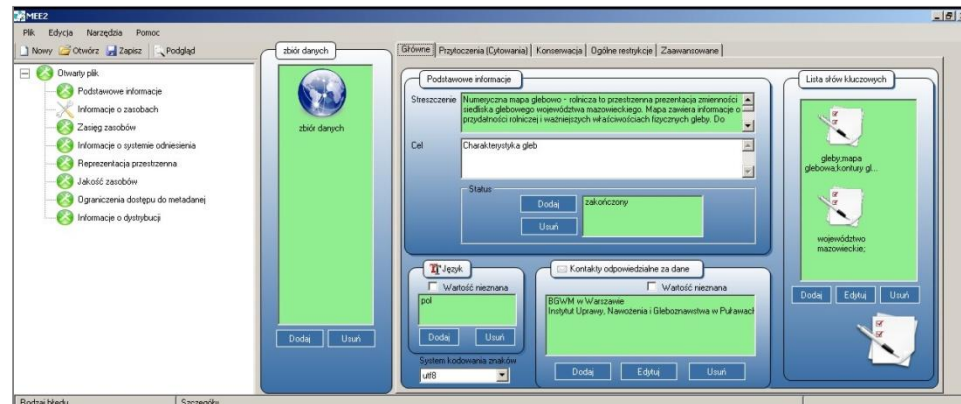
MEE2

Plik Edycja Narzędzia Pomoc

Nowy Otwórz Zapisz Podgląd

Otwarty plik
Podstawowe informacje
Informacje o zasobach
Zasięg zasobów
Informacje o systemie odniesienia
Reprezentacja przestrzenna
Jakość zasobów
Ograniczenia dostępu do metadanej
Informacje o dystrybucji

zbiór danych

zbiór danych

Dodaj Usuń

Główne | Przytoczenia (Cytowania) | Konserwacja | Ogólne restrykcje | Zaawansowane

Podstawowe informacje

Streszczenie Numeryczna mapa glebowo - rolnicza to przestrzenna prezentacja zmienności siedliska glebowego województwa mazowieckiego. Mapa zawiera informacje o przydatności rolniczej i ważniejszych właściwościach fizycznych gleby. Do

Cel Charakterystyka gleb

Status

Dodaj zakończony

Usuń

Język

Wartość nieznana

pol

Dodaj Usuń

System kodowania znaków

utf8

Kontakty odpowiedzialne za dane

Wartość nieznana

BGWM w Warszawie
Instytut Uprawy, Nawożenia i Gleboznawstwa w Puławach

Dodaj Edytuj Usuń

Lista słów kluczowych

gleby;mapa glebowa;kontury gl...

województwo mazowieckie;

Dodaj Edytuj Usuń

Rodzaj błędu Szczegóły